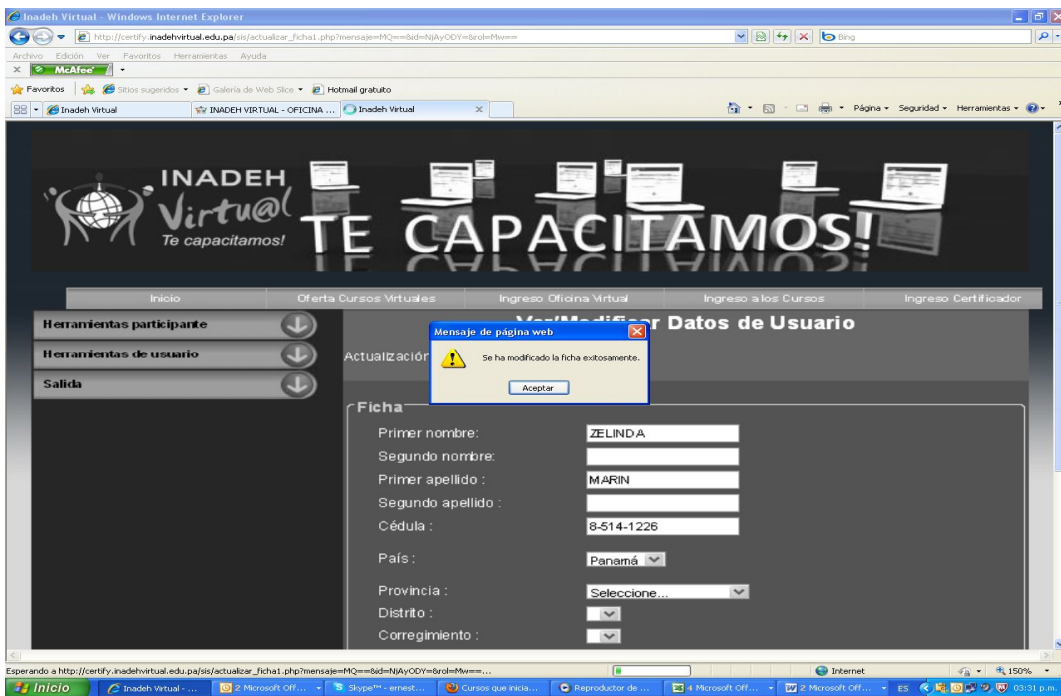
Inadeh Virtual - Windows Internet Explorer

http://certify.inadehvirtual.edu.pa/sis/actualizar_ficha1.php?mensaje=MQ==&id=NjAyODY=&rol=Mw==

Bing

Archivo Edición Ver Favoritos Herramientas Ayuda

McAfee

Favoritos Sitios sugeridos Galería de Web Slice Hotmail gratuito

Inadeh Virtual | INADEH VIRTUAL - OFICINA ... | Inadeh Virtual

Página Seguridad Herramientas

INADEH Virtu@l Te capacitamos!

TE CAPACITAMOS!

Inicio | Oferta Cursos Virtuales | Ingreso Oficina Virtual | Ingreso a los Cursos | Ingreso Certificador

Herramientas participante

Herramientas de usuario

Salida

Ver/Modificar Datos de Usuario

Actualización

Mensaje de página web

Se ha modificado la ficha exitosamente.

Aceptar

Ficha

Primer nombre: ZELINDA

Segundo nombre:

Primer apellido : MARIN

Segundo apellido :

Cédula : 8-514-1226

País : Panamá

Provincia : Seleccione...

Distrito :

Corregimiento :

Esperando a http://certify.inadehvirtual.edu.pa/sis/actualizar_ficha1.php?mensaje=MQ==&id=NjAyODY=&rol=Mw==...

Internet

150%

Inicio | Inadeh Virtual - ... | 2 Microsoft Off... | Skype™ - ernest... | Cursos que inicia... | Reproductor de ... | 4 Microsoft Off... | 2 Microsoft Off... | ES | 03:31 p.m.